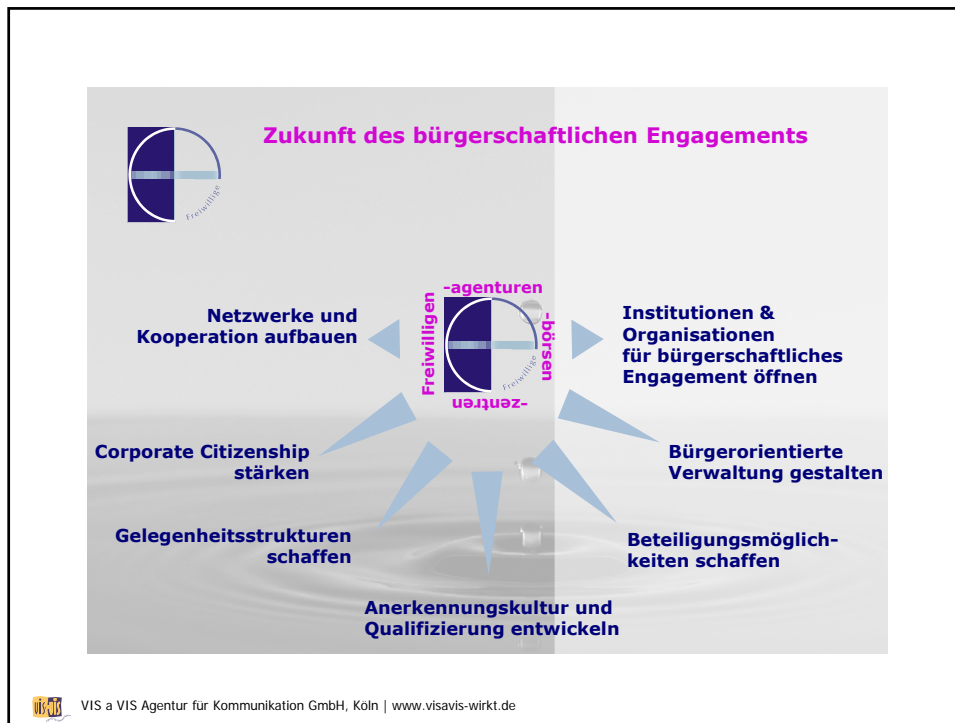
Zukunft des bürgerschaftlichen Engagements

Freiwillige

Freiwilligen

-agenturen

-börsen

-zentren

Freiwillige

Netzwerke und Kooperation aufbauen

Institutionen & Organisationen für bürgerschaftliches Engagement öffnen

Corporate Citizenship stärken

Bürgerorientierte Verwaltung gestalten

Gelegenheitsstrukturen schaffen

Beteiligungsmöglichkeiten schaffen

Anerkennungskultur und Qualifizierung entwickeln

VIS a VIS

VIS a VIS Agentur für Kommunikation GmbH, Köln | www.visavis-wirkt.de